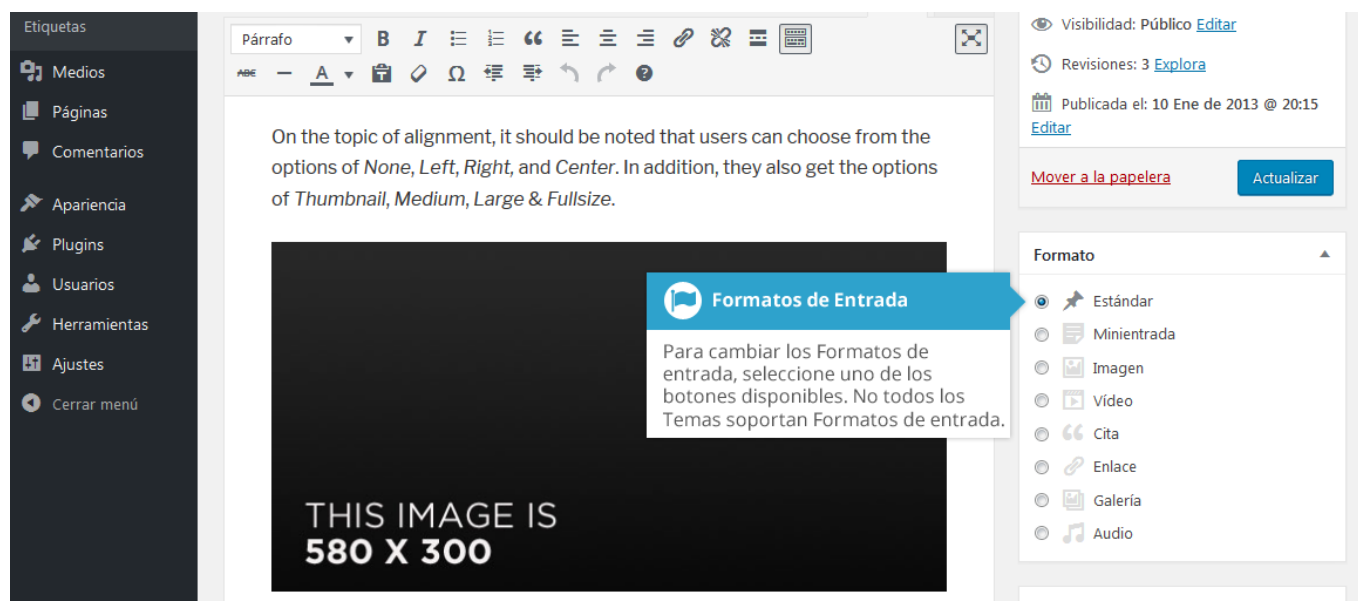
Etiquetas
Medios
Páginas
Comentarios
Apariencia
Plugins
Usuarios
Herramientas
Ajustes
Cerrar menú

Párrafo

On the topic of alignment, it should be noted that users can choose from the options of *None*, *Left*, *Right*, and *Center*. In addition, they also get the options of *Thumbnail*, *Medium*, *Large* & *Fullsize*.

THIS IMAGE IS
580 X 300

Formatos de Entrada
Para cambiar los Formatos de entrada, seleccione uno de los botones disponibles. No todos los Temas soportan Formatos de entrada.

Visibilidad: Público Editar
Revisiones: 3 Explora
Publicada el: 10 Ene de 2013 @ 20:15 Editar
Mover a la papelera
Actualizar

Formato
Estándar
Minientrada
Imagen
Vídeo
Cita
Enlace
Galería
Audio